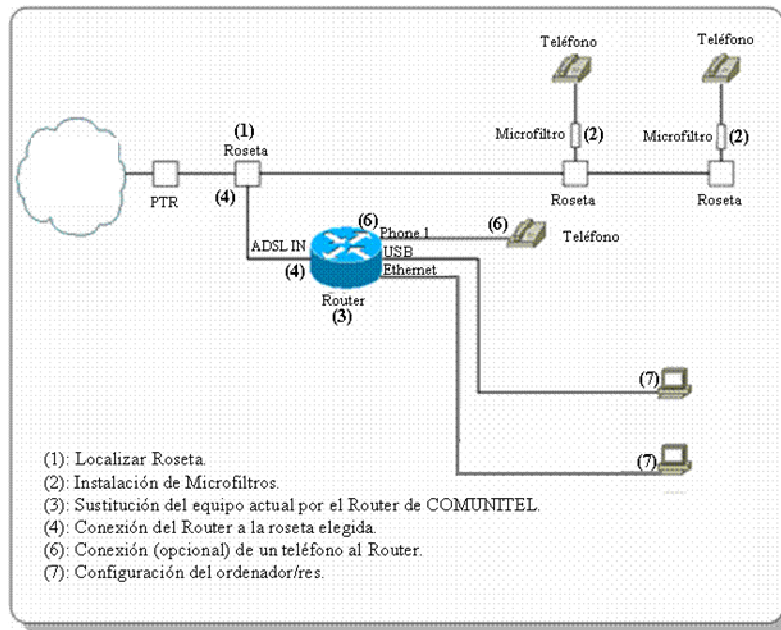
Teléfono

Teléfono

(1)
Roseta

Microfiltro (2)

Microfiltro (2)

PTR

(4)

Roseta

Roseta

(6)
Phone 1

(6)

Teléfono

ADSL IN

USB

(4)

Ethernet

Router
(3)

(7)

(7)

(1): Localizar Roseta.
(2): Instalación de Microfiltros.
(3): Sustitución del equipo actual por el Router de COMUNITEL.
(4): Conexión del Router a la roseta elegida.
(6): Conexión (opcional) de un teléfono al Router.
(7): Configuración del ordenador/res.